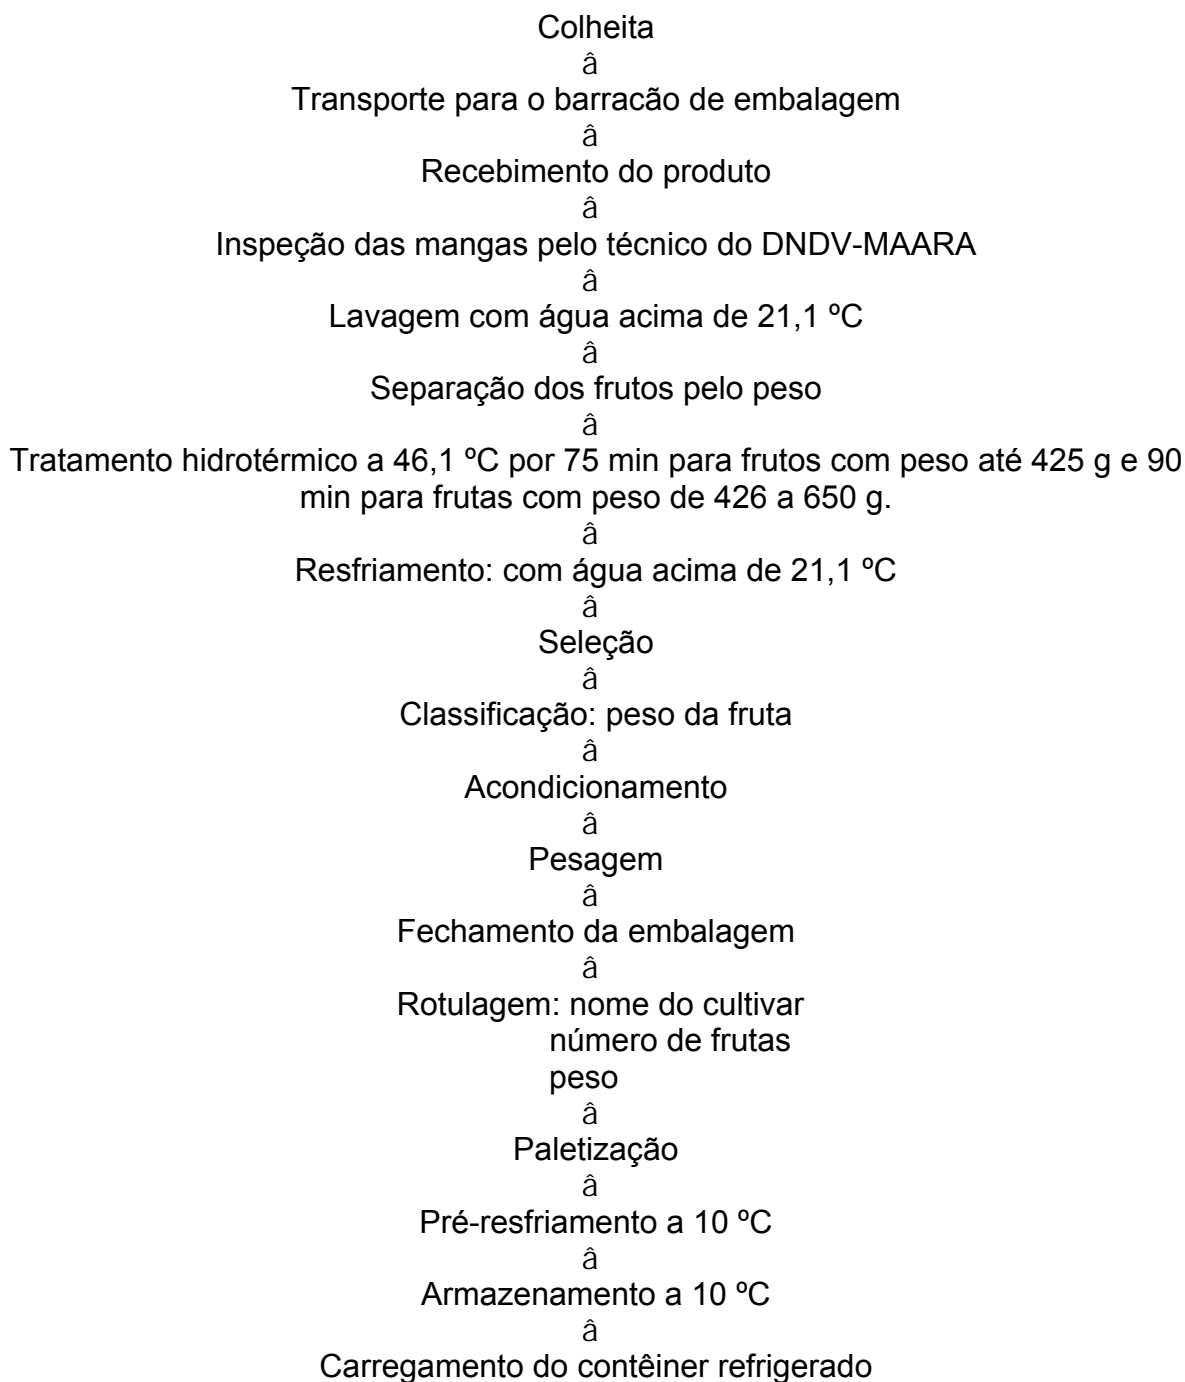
Colheita
â
Transporte para o barracão de embalagem
â
Recebimento do produto
â
Inspeção das mangas pelo técnico do DNDV-MAARA
â
Lavagem com água acima de 21,1 ºC
â
Separação dos frutos pelo peso
â
Tratamento hidrotérmico a 46,1 ºC por 75 min para frutos com peso até 425 g e 90 min para frutas com peso de 426 a 650 g.
â
Resfriamento: com água acima de 21,1 ºC
â
Seleção
â
Classificação: peso da fruta
â
Acondicionamento
â
Pesagem
â
Fechamento da embalagem
â
Rotulagem: nome do cultivar
número de frutas
peso
â
Paletização
â
Pré-resfriamento a 10 ºC
â
Armazenamento a 10 ºC
â
Carregamento do contêiner refrigerado